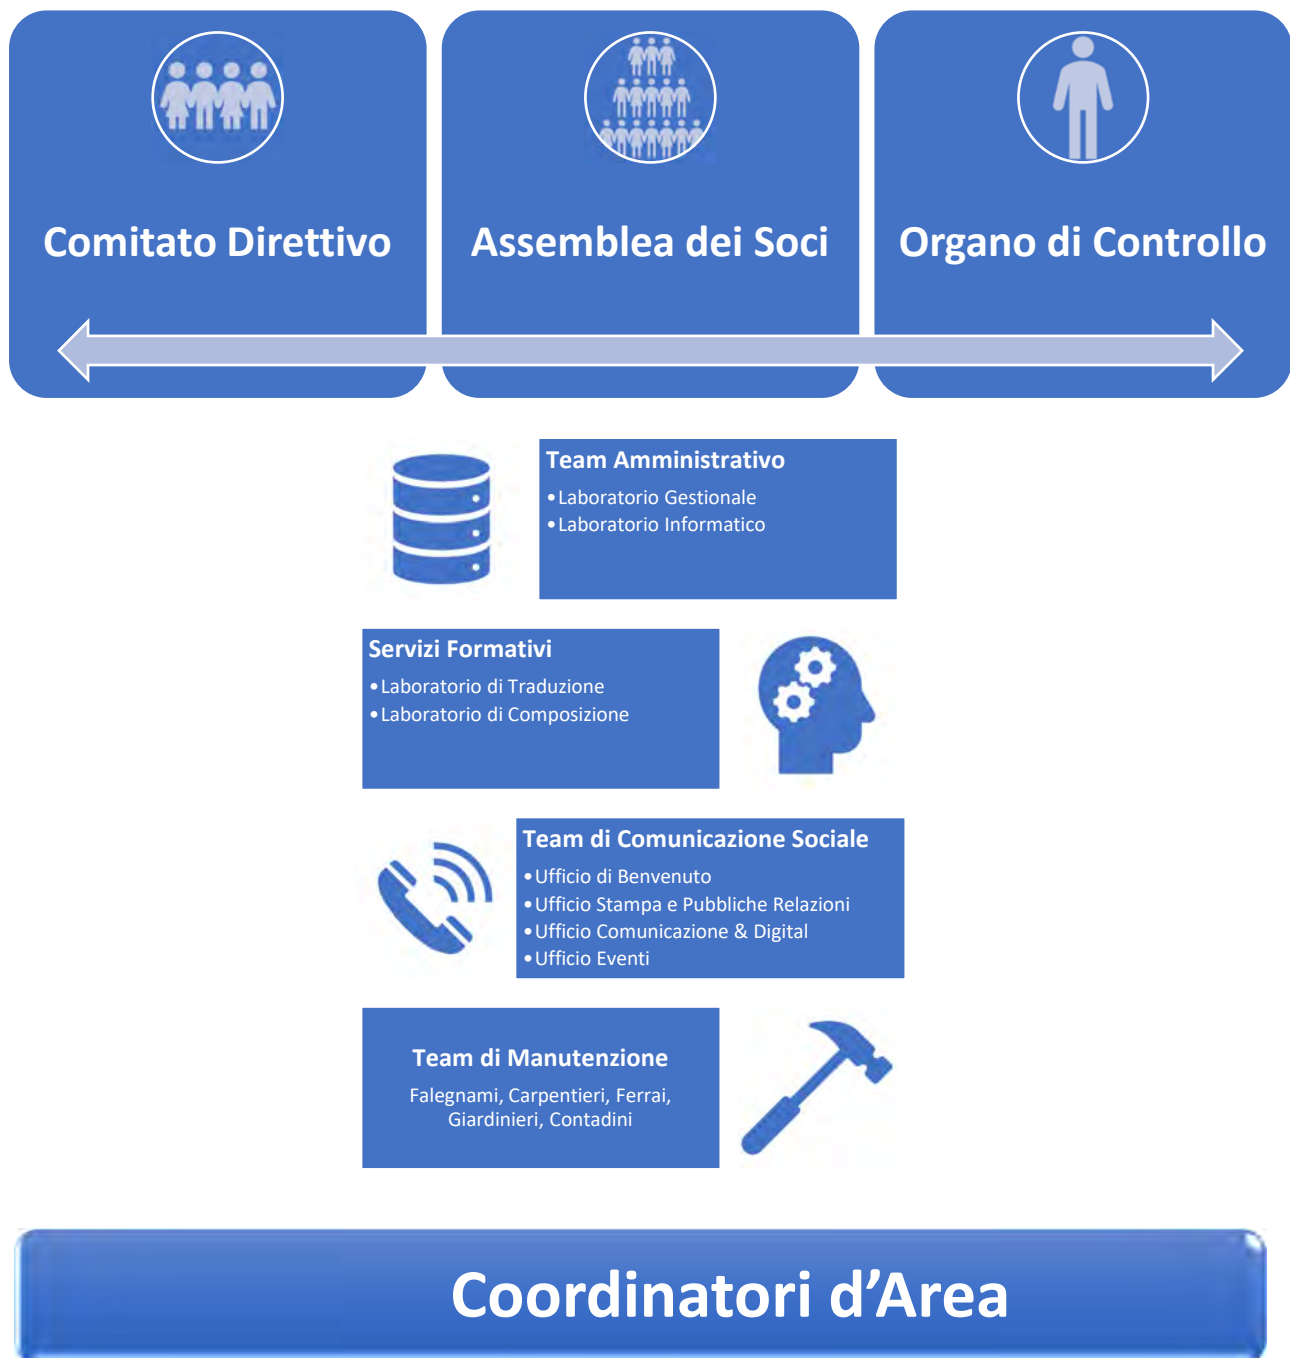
Comitato Direttivo

Assemblea dei Soci

Organo di Controllo

Team Amministrativo
- Laboratorio Gestionale
- Laboratorio Informatico

Servizi Formativi
- Laboratorio di Traduzione
- Laboratorio di Composizione

Team di Comunicazione Sociale
- Ufficio di Benvenuto
- Ufficio Stampa e Pubbliche Relazioni
- Ufficio Comunicazione & Digital
- Ufficio Eventi

Team di Manutenzione
Falegnami, Carpentieri, Ferrai, Giardinieri, Contadini

Coordinatori d'Area